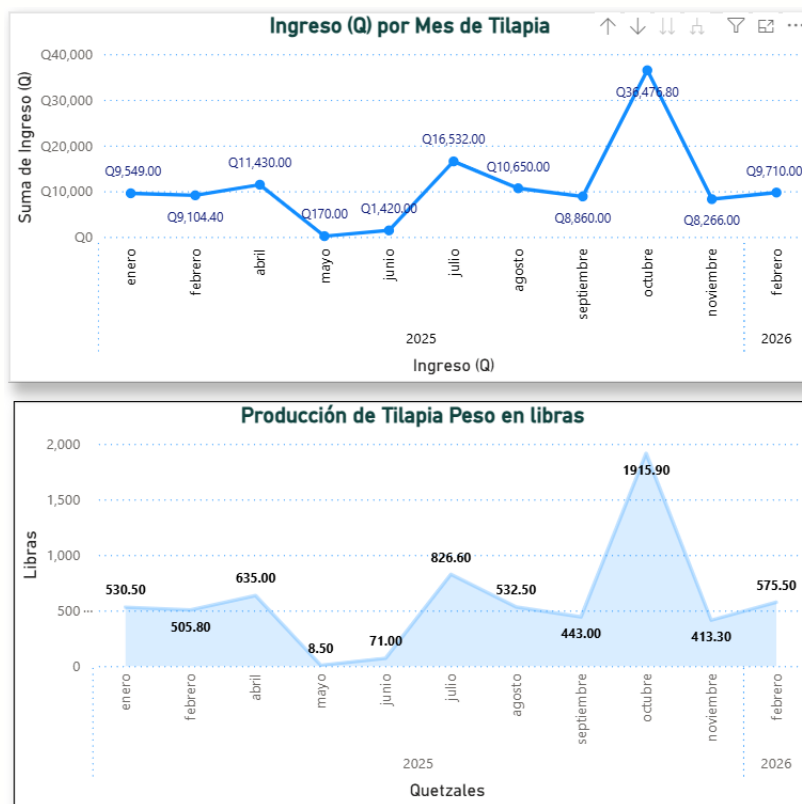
Ingreso (Q) por Mes de Tilapia

Suma de Ingreso (Q)

Q40,000
Q30,000
Q20,000
Q10,000
Q0

Q9,549.00
Q9,104.40
Q11,430.00
Q170.00
Q1,420.00
Q16,532.00
Q10,650.00
Q8,860.00
Q36,476.80
Q8,266.00
Q9,710.00

enero
febrero
abril
mayo
junio
julio
agosto
septiembre
octubre
noviembre
febrero

2025
2026

Ingreso (Q)

Producción de Tilapia Peso en libras

Libras

2,000
1,500
1,000
500
0

530.50
505.80
635.00
8.50
71.00
826.60
532.50
443.00
1915.90
413.30
575.50

enero
febrero
abril
mayo
junio
julio
agosto
septiembre
octubre
noviembre
febrero

2025
2026

Quetzales